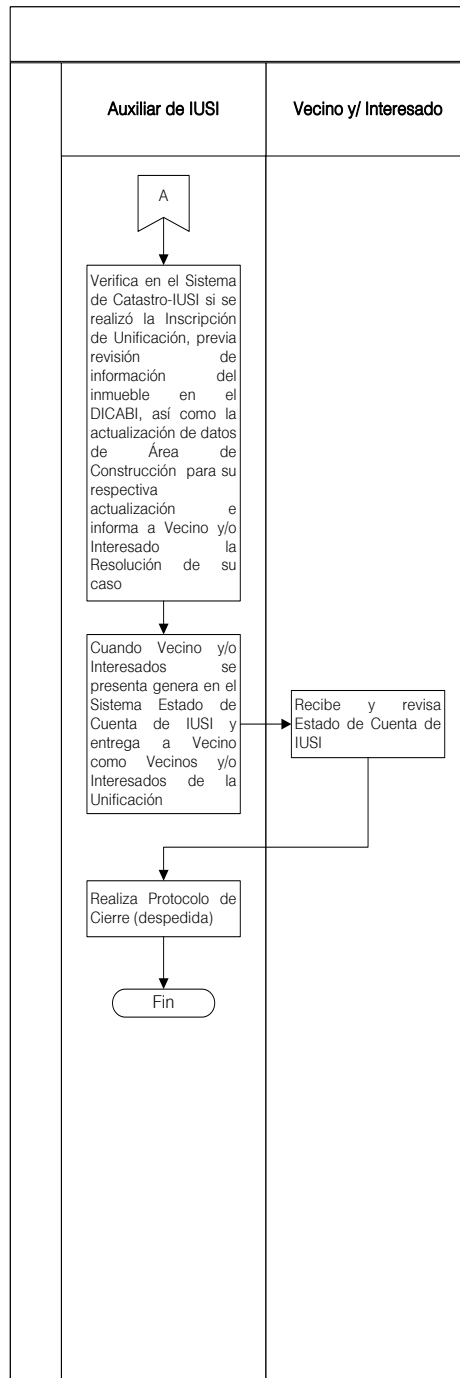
Auxiliar de IUSI

Vecino y/ Interesado

A

Verifica en el Sistema de Catastro-IUSI si se realizó la Inscripción de Unificación, previa revisión de información del inmueble en el DICABI, así como la actualización de datos de Área de Construcción para su respectiva actualización e informa a Vecino y/o Interesado la Resolución de su caso

Cuando Vecino y/o Interesados se presenta genera en el Sistema Estado de Cuenta de IUSI y entrega a Vecino como Vecinos y/o Interesados de la Unificación

Recibe y revisa Estado de Cuenta de IUSI

Realiza Protocolo de Cierre (despedida)

Fin